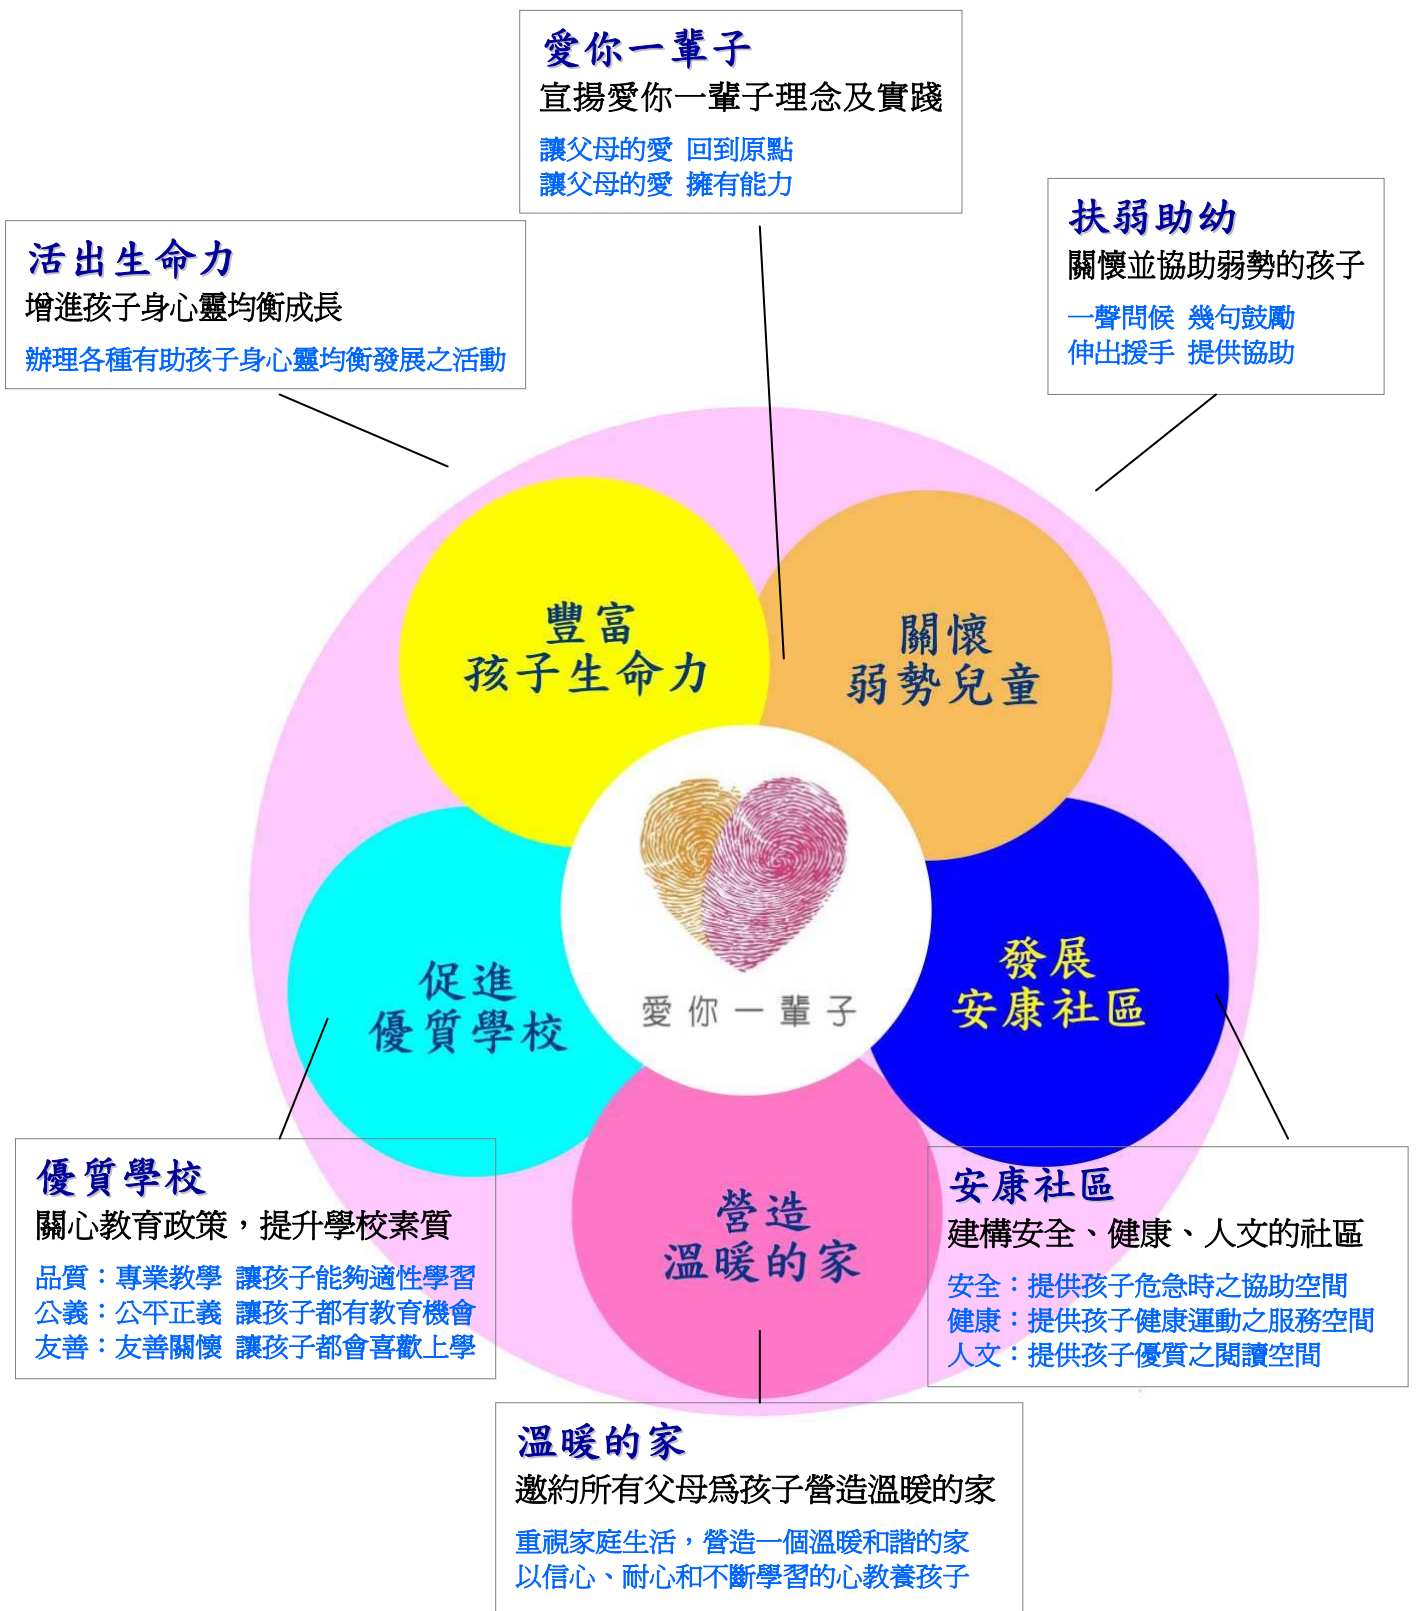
愛你一輩子
宣揚愛你一輩子理念及實踐
讓父母的愛 回到原點
讓父母的愛 擁有能力

活出生命力
增進孩子身心靈均衡成長
辦理各種有助孩子身心靈均衡發展之活動

扶弱助幼
關懷並協助弱勢的孩子
一聲問候 幾句鼓勵
伸出援手 提供協助

豐富
孩子生命力

關懷
弱勢兒童

愛你一輩子

促進
優質學校

發展
安康社區

營造
溫暖的家

優質學校
關心教育政策，提升學校素質
品質：專業教學 讓孩子能夠適性學習
公義：公平正義 讓孩子都有教育機會
友善：友善關懷 讓孩子都會喜歡上學

安康社區
建構安全、健康、人文的社區
安全：提供孩子危急時之協助空間
健康：提供孩子健康運動之服務空間
人文：提供孩子優質之閱讀空間

溫暖的家
邀約所有父母為孩子營造溫暖的家
重視家庭生活，營造一個溫暖和諧的家
以信心、耐心和不斷學習的心教養孩子